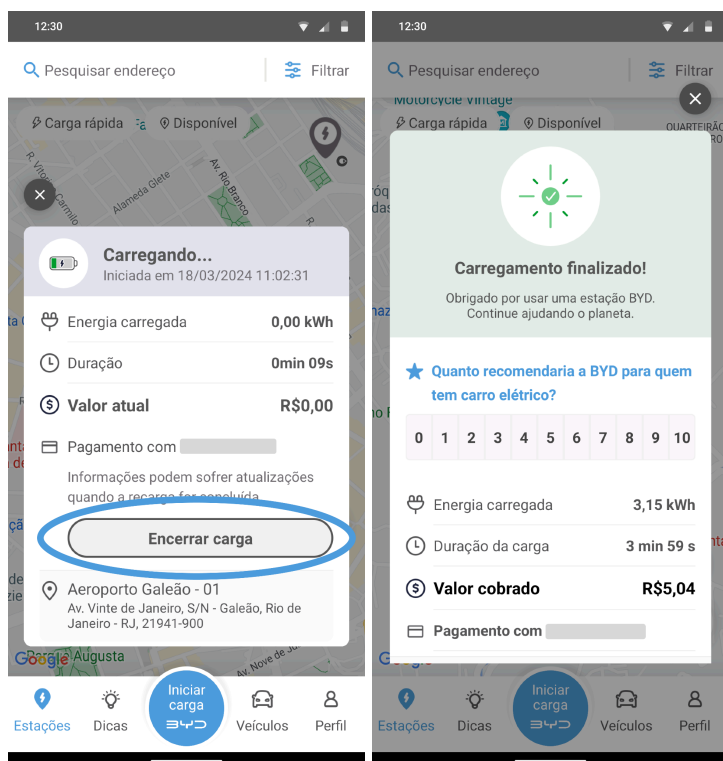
12:30

Pesquisar endereço

Filtrar

Carga rápida

Disponível

Alameda Glete

Av. Rio Branco

Carregando...

Iniciada em 18/03/2024 11:02:31

| Energia carregada | 0,00 kWh |
|---|---|
| Duração | 0min 09s |
| Valor atual | R$0,00 |

Pagamento com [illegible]

Informações podem sofrer atualizações quando a recarga for concluída

Encerrar carga

Aeroporto Galeão - 01

Av. Vinte de Janeiro, S/N - Galeão, Rio de Janeiro - RJ, 21941-900

Google

Estações

Dicas

Iniciar carga

BYD

Veículos

Perfil

12:30

Pesquisar endereço

Filtrar

Motorcycle Vintage

Carga rápida

Disponível

QUARTEIRÃO

Carregamento finalizado!

Obrigado por usar uma estação BYD. Continue ajudando o planeta.

Quanto recomendaria a BYD para quem tem carro elétrico?

| 0 | 1 | 2 | 3 | 4 | 5 | 6 | 7 | 8 | 9 | 10 |
|---|---|---|---|---|---|---|---|---|---|---|

| Energia carregada | 3,15 kWh |
|---|---|
| Duração da carga | 3 min 59 s |
| Valor cobrado | R$5,04 |

Pagamento com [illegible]

Google

Estações

Dicas

Iniciar carga

BYD

Veículos

Perfil